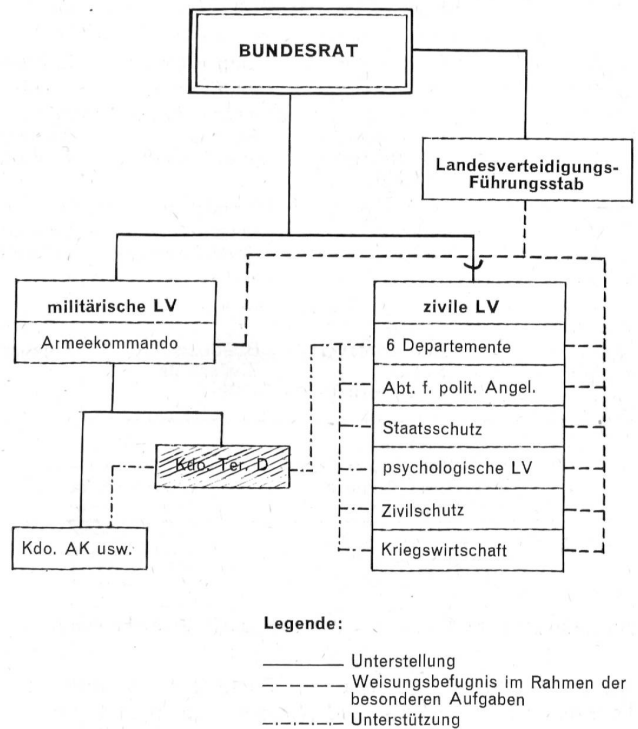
BUNDESRAT

Landesverteidigungs-Führungsstab

militärische LV

Armeekommando

zivile LV

6 Departemente

Abt. f. polit. Angel.

Staatsschutz

psychologische LV

Zivilschutz

Kriegswirtschaft

Kdo. Ter. D

Kdo. AK usw.

Legende:

Unterstellung

Weisungsbefugnis im Rahmen der besonderen Aufgaben

Unterstützung